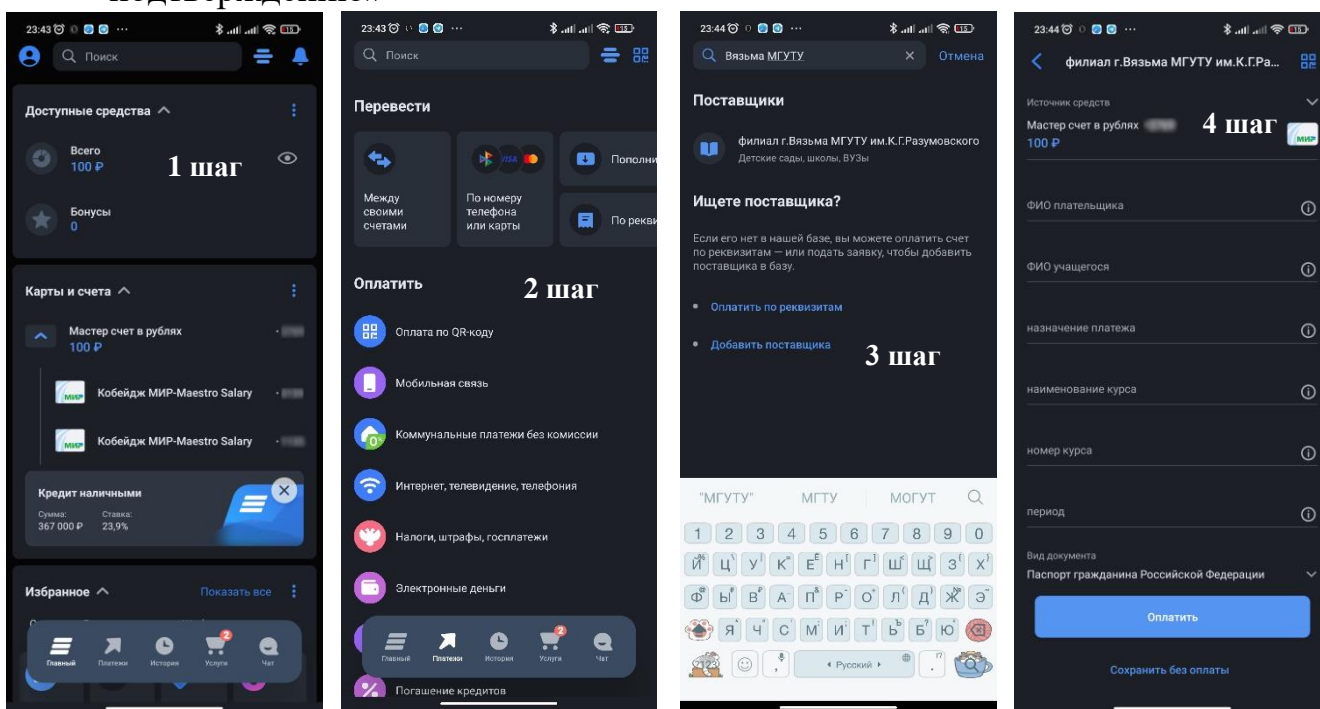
подтверждение.

23:43
Поиск
Доступные средства
Всего
100 ₽
1 шаг
Бонусы
0
Карты и счета
Мастер счет в рублях
100 ₽
Кобейдж МИР-Maestro Salary
Кобейдж МИР-Maestro Salary
Кредит наличными
Сумма: 367 000 ₽
Ставка: 23,9%
Избранное
Показать все
Главный
Платежи
История
Услуги
Чат

23:43
Поиск
Перевести
Между своими счетами
По номеру телефона или карты
Пополни
По рекви
Оплатить
2 шаг
Оплата по QR-коду
Мобильная связь
Коммунальные платежи без комиссии
Интернет, телевидение, телефония
Налоги, штрафы, госплатежи
Электронные деньги
Главный
Платежи
История
Услуги
Чат
Погашение кредитов

23:44
Вязьма МГУТУ
Отмена
Поставщики
филиал г.Вязьма МГУТУ им.К.Г.Разумовского
Детские сады, школы, ВУЗы
Ищете поставщика?
Если его нет в нашей базе, вы можете оплатить счет по реквизитам — или подать заявку, чтобы добавить поставщика в базу.
Оплатить по реквизитам
Добавить поставщика
3 шаг
"МГУТУ" МГТУ МОГУТ
1 2 3 4 5 6 7 8 9 0
й ц у к е н г ш щ з х
ф ы в а п р о л д ж э
я ч с м и т ь б ю
Русский

23:44
филиал г.Вязьма МГУТУ им.К.Г.Ра...
Источник средств
Мастер счет в рублях
100 ₽
4 шаг
ФИО плательщика
ФИО учащегося
назначение платежа
наименование курса
номер курса
период
Вид документа
Паспорт гражданина Российской Федерации
Оплатить
Сохранить без оплаты